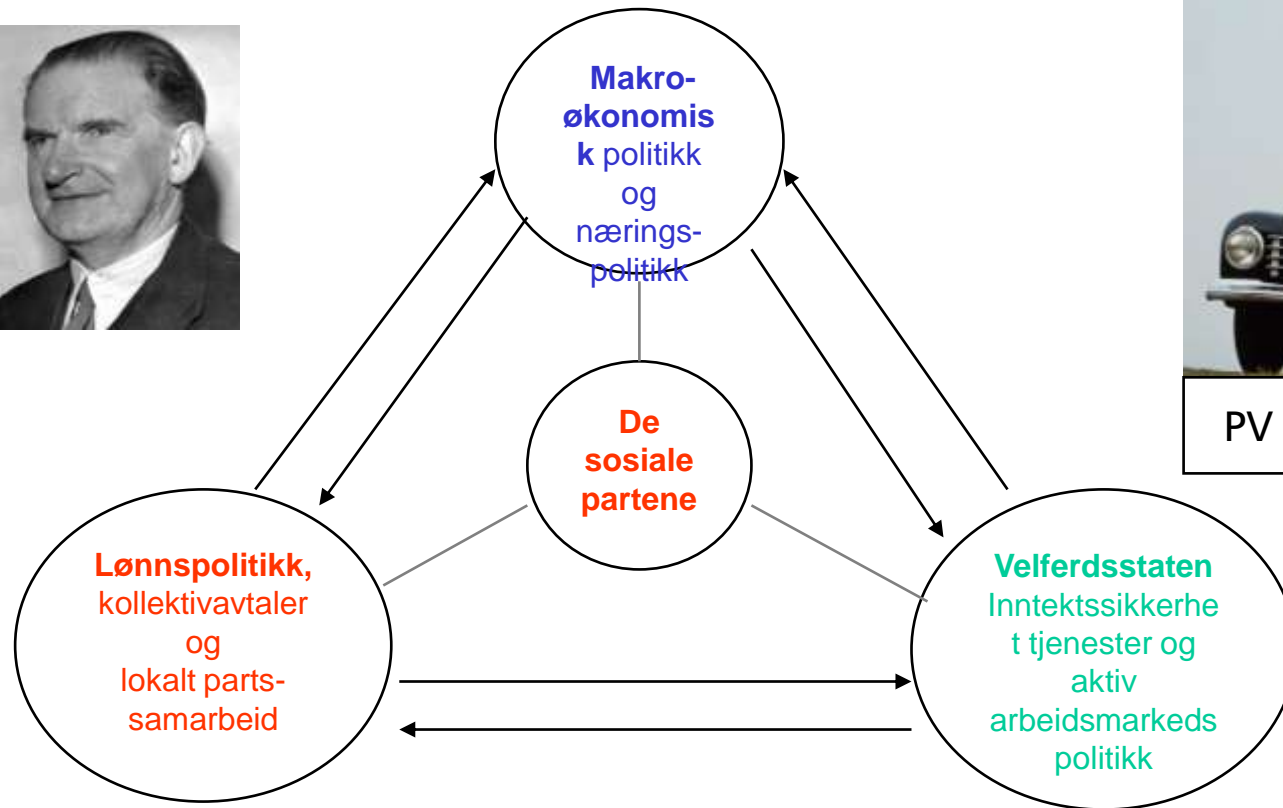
Makroøkonomisk politikk og næringspolitikk

De sosiale partene

PV

Lønnspolitikk, kollektivavtaler og lokalt partssamarbeid

Velferdsstaten Inntektssikkerhet tjenester og aktiv arbeidsmarkeds politikk